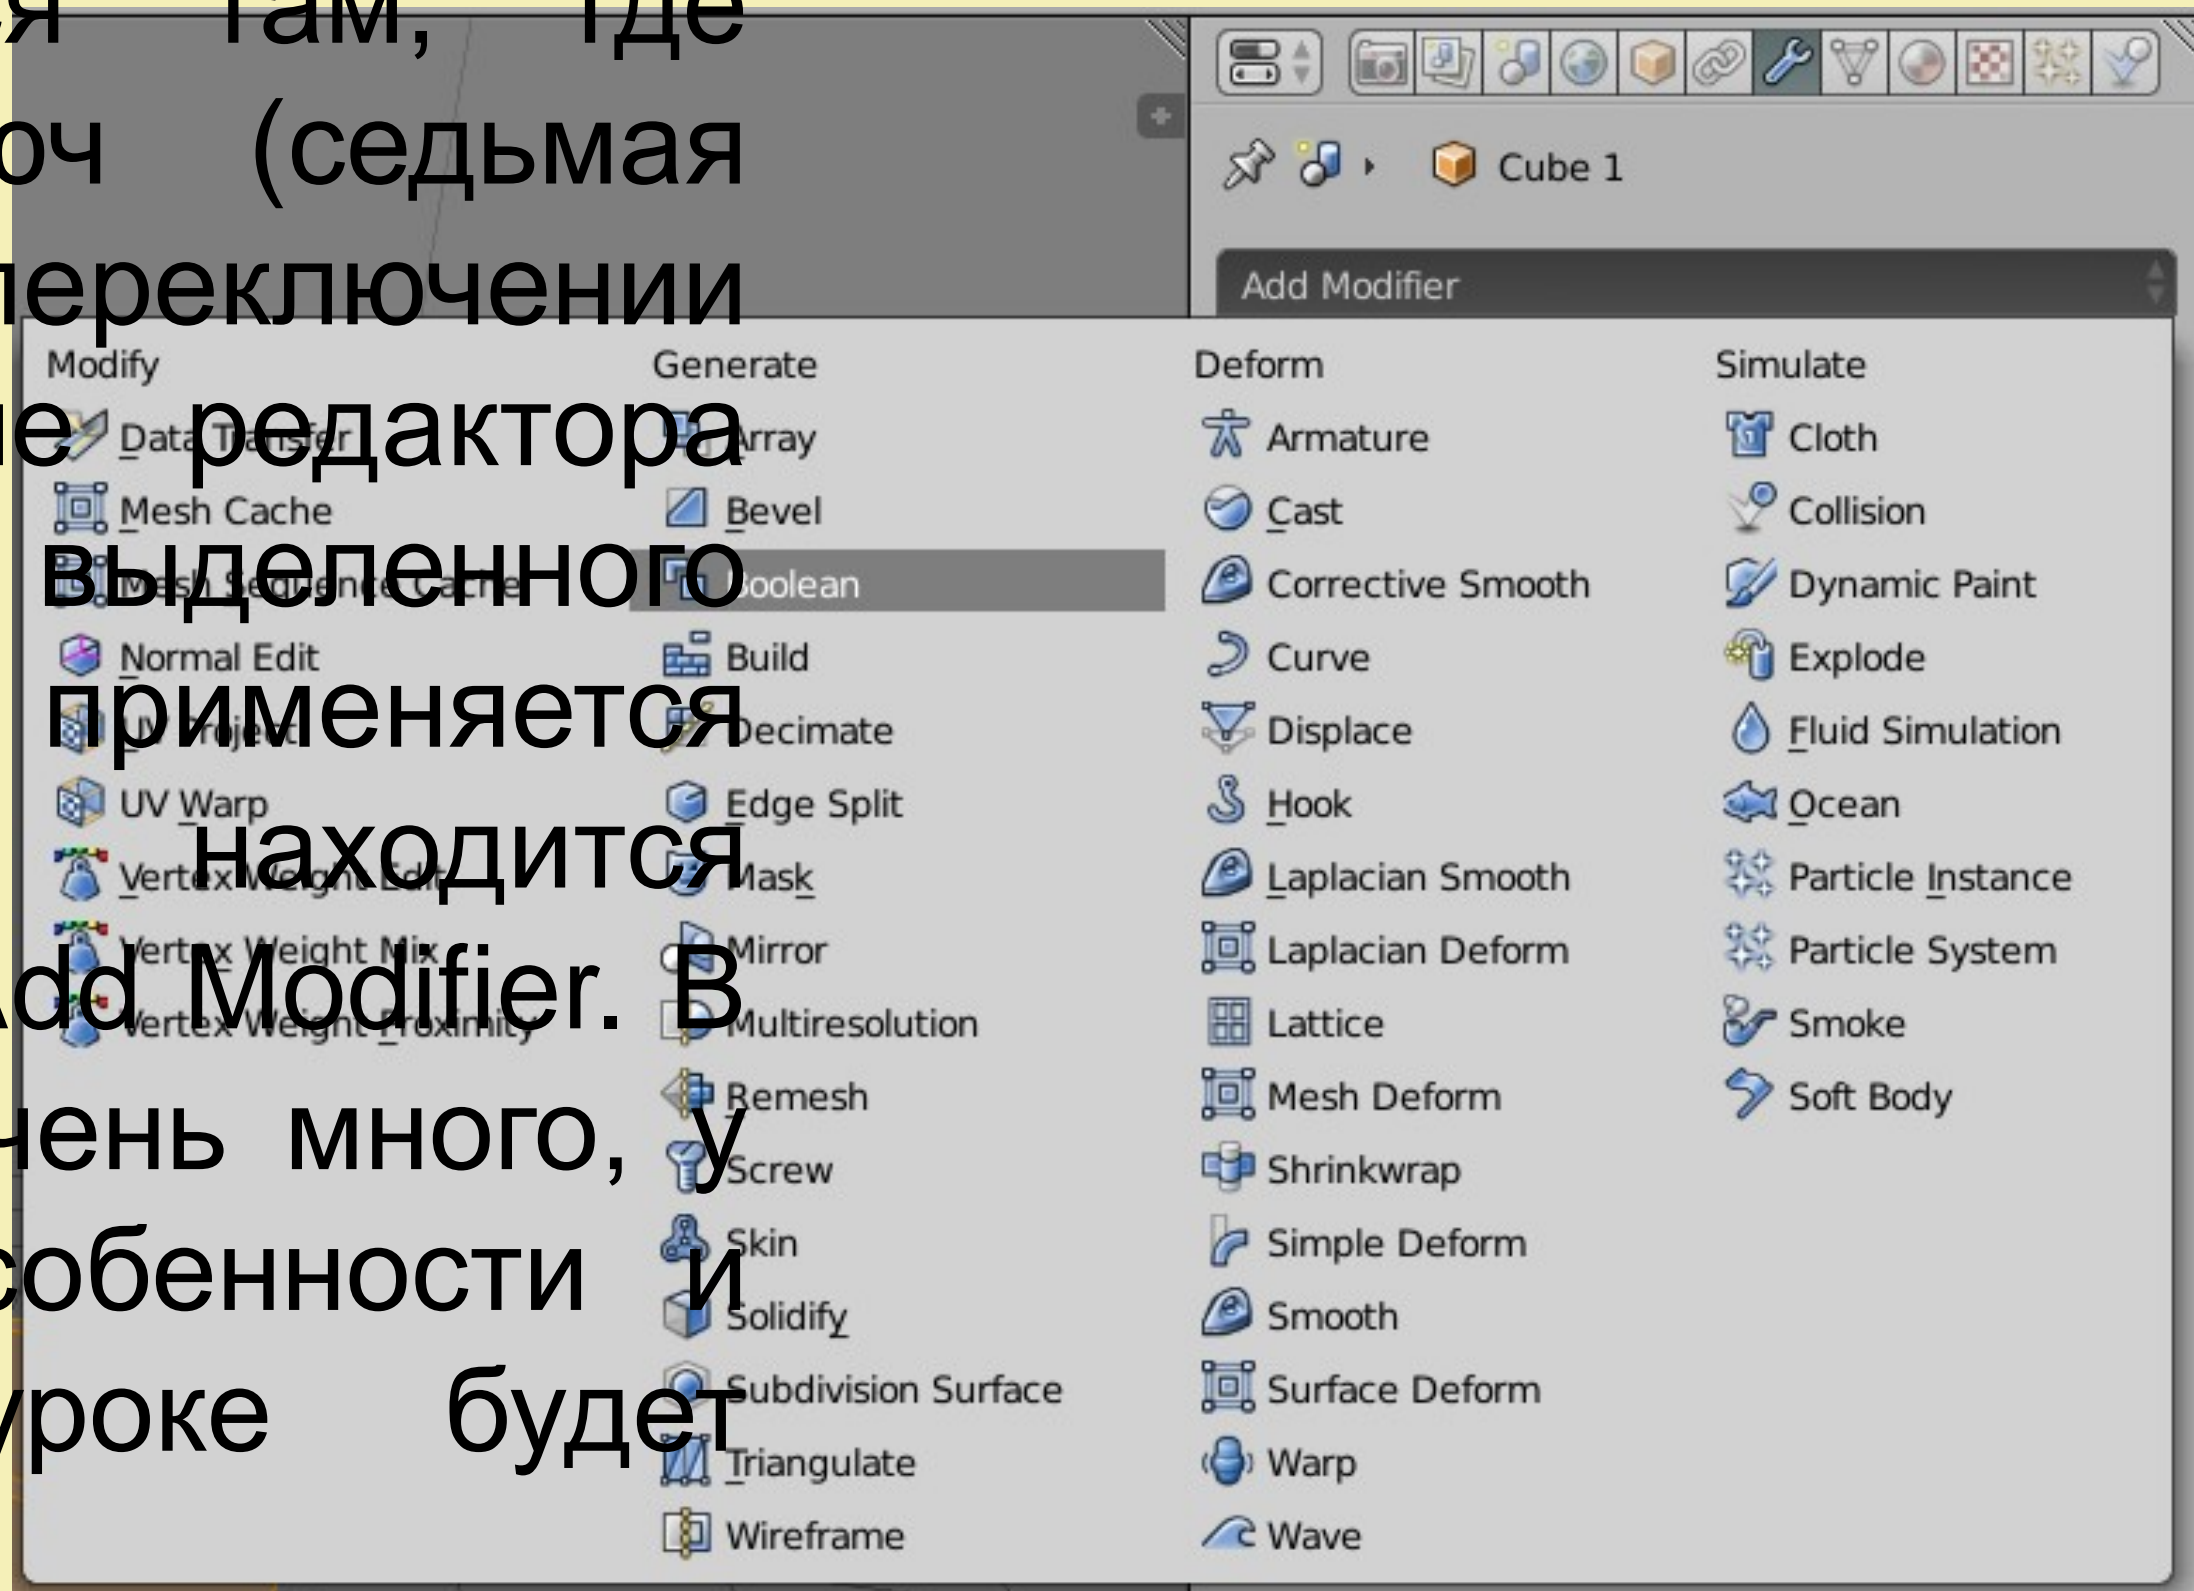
ся там, где
оч (седьмая
переключении
не редактора
выделенного
применяется
находится
Add Modifier. В
чень много, у
собенности и
уроке будет

Cube 1

Add Modifier

Modify
Data Transfer
Mesh Cache
Mesh Sequence Cache
Normal Edit
UV Project
UV Warp
Vertex Weight Edit
Vertex Weight Mix
Vertex Weight Proximity

Generate
Array
Bevel
Boolean
Build
Decimate
Edge Split
Mask
Mirror
Multiresolution
Remesh
Screw
Skin
Solidify
Subdivision Surface
Triangulate
Wireframe

Deform
Armature
Cast
Corrective Smooth
Curve
Displace
Hook
Laplacian Smooth
Laplacian Deform
Lattice
Mesh Deform
Shrinkwrap
Simple Deform
Smooth
Surface Deform
Warp
Wave

Simulate
Cloth
Collision
Dynamic Paint
Explode
Fluid Simulation
Ocean
Particle Instance
Particle System
Smoke
Soft Body